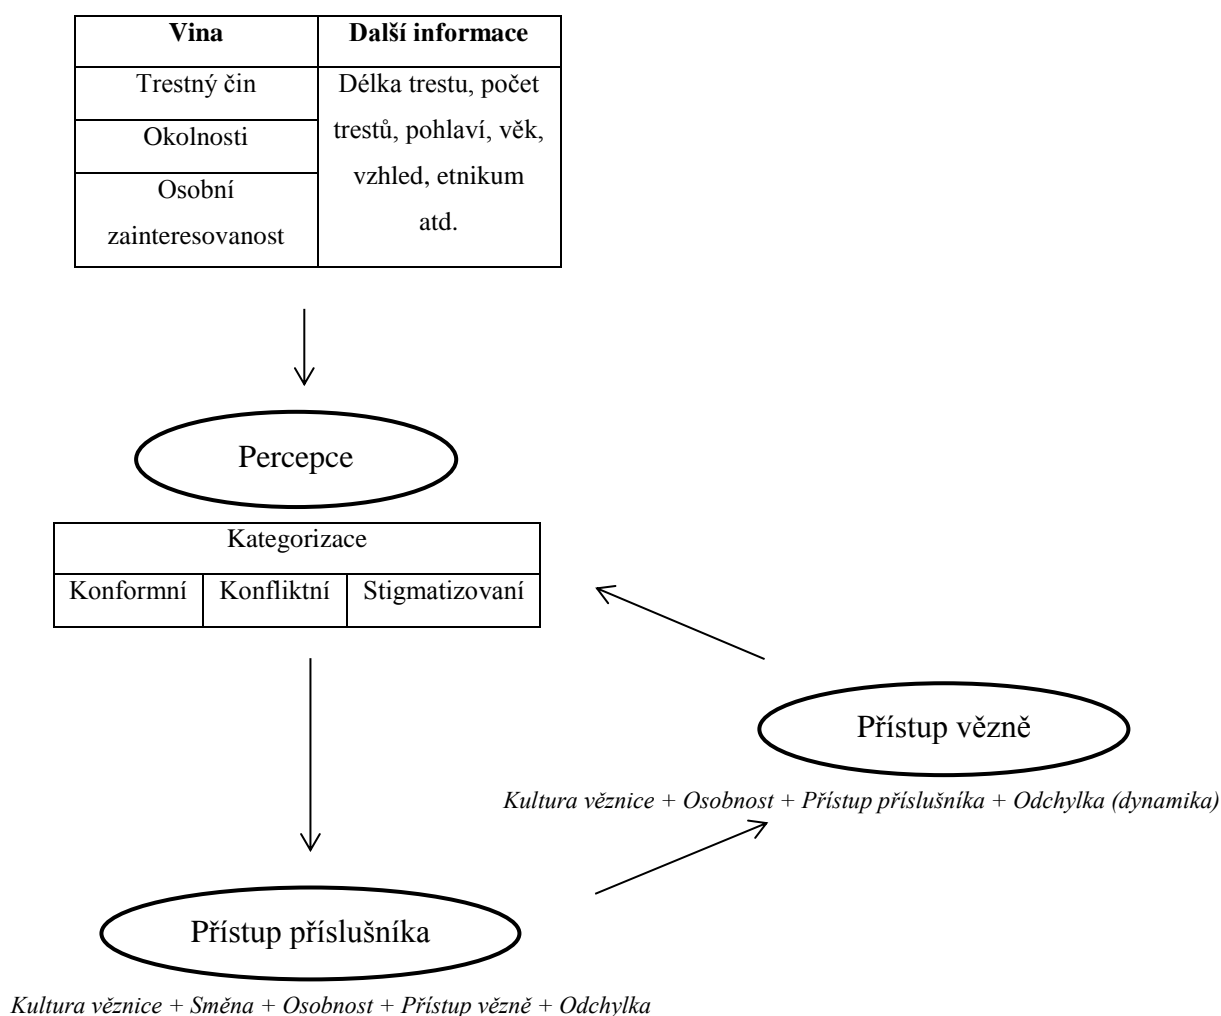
| Vina | Další informace |
|---|---|
| Trestný čin | Délka trestu, počet trestů, pohlaví, věk, vzhled, etnikum atd. |
| Okolnosti | |
| Osobní zainteresovanost | |

Percepce

| Kategorizace | | |
|---|---|---|
| Konformní | Konfliktní | Stigmatizovaní |

Přístup vězně

*Kultura věznice + Osobnost + Přístup příslušníka + Odchylka (dynamika)*

Přístup příslušníka

*Kultura věznice + Směna + Osobnost + Přístup vězně + Odchylka*